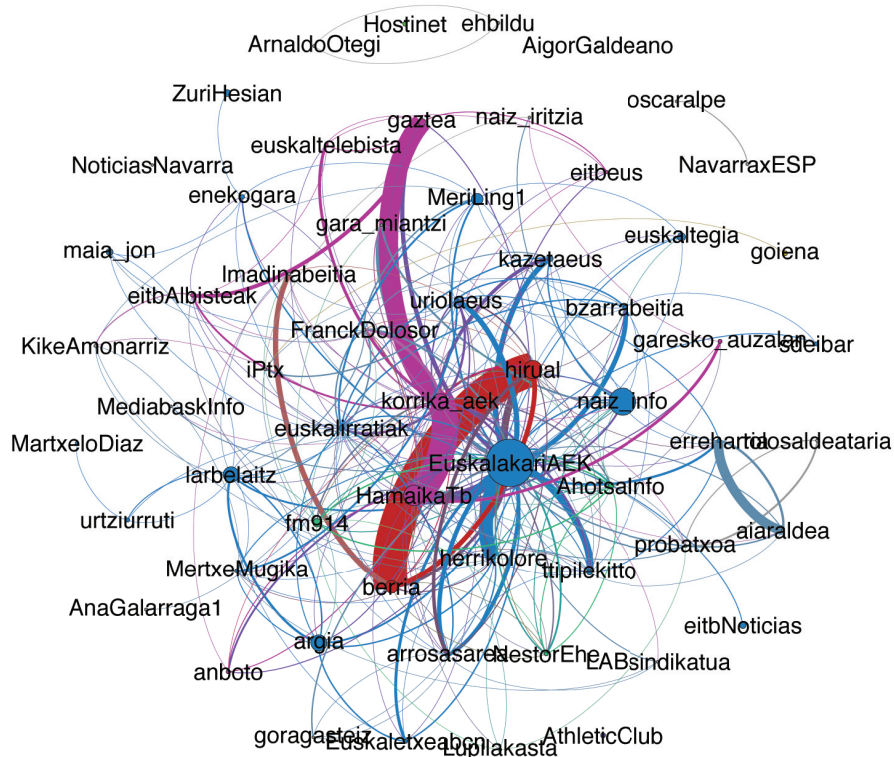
Hostinet
ehbildu
ArnaldoOtegi
AigorGaldeano
ZuriHesian
oscaralpe
gaztea
naiz_iritzia
euskaltelebista
NoticiasNavarra
NavarraxESP
eitbeus
enekogara
MeriLing1
gara_miantzi
euskaltegia
goiena
maia_jon
kazetaeus
Imadinabeitia
eitbAlbisteak
uriolaeus
bzarrabeitia
FranckDolosor
garesko_auzalan
sdeibar
KikeAmonarriz
hirual
iPtx
naiz_info
korrika_aek
MediabaskInfo
euskalirratiak
errehartz
tolosaldeataria
MartxeloDiaz
EuskalakariAEK
larbelaitz
AhotsaInfo
HamaikaTb
urtziurruti
fm914
aiaraldea
probatxoa
herrikolore
MertxeMugika
ttipilekitto
berria
AnaGalarraga1
eitbNoticias
argia
arrosasarea
NestorEhe
LABsindikatua
anboto
goragasteiz
Euskaletxeabcn
Lubllakasta
AthleticClub